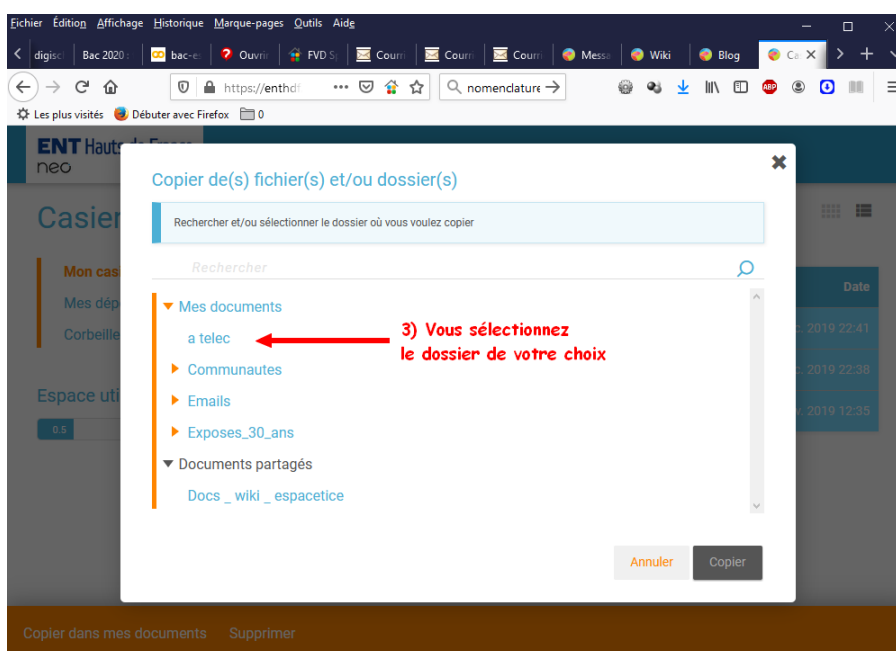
Fichier Édition Affichage Historique Marque-pages Outils Aide

digisc | Bac 2020 | bac-e | Ouvrir | FVD S | Cour | Cour | Cour | Messa | Wiki | Blog | Ca

https://enthdf | nomenclature

Les plus visités | Débuter avec Firefox | 0

ENT Hauts-de-France neo

Casier

Mon cas
Mes dép
Corbeille

Espace uti
0.5

Date
c. 2019 22:41
c. 2019 22:38
v. 2019 12:35

Copier de(s) fichier(s) et/ou dossier(s)

Rechercher et/ou sélectionner le dossier où vous voulez copier

Rechercher

Mes documents
a telec
Communautes
Emails
Exposes_30_ans
Documents partagés
Docs _ wiki _ espacetice

3) Vous sélectionnez le dossier de votre choix

Annuler | Copier

Copier dans mes documents | Supprimer